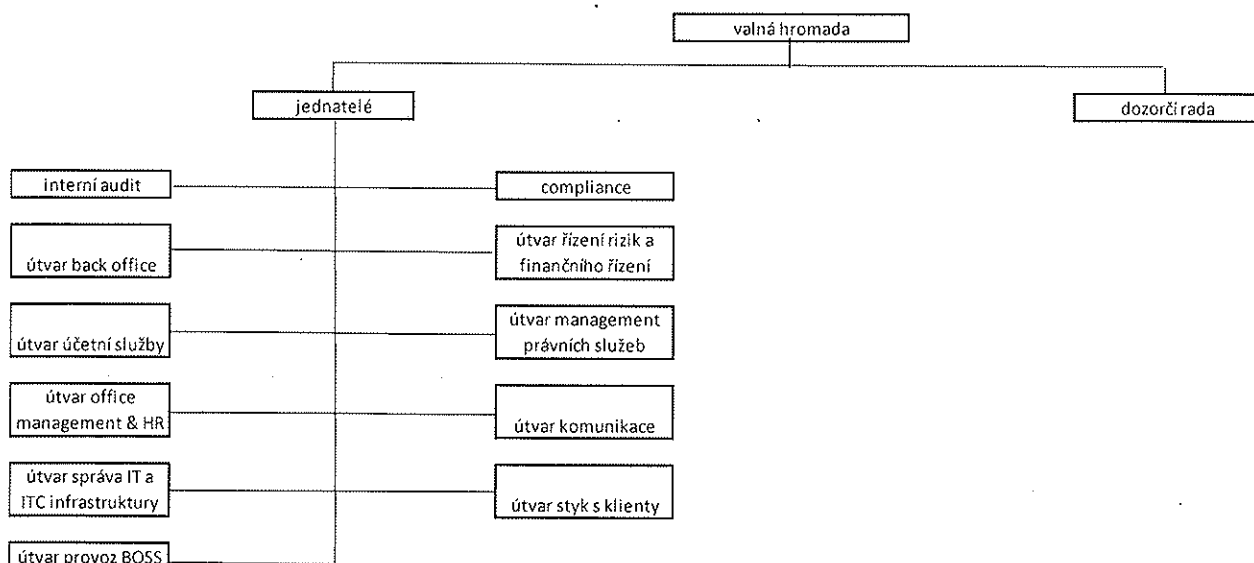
valná hromada

jednatelé

dozorčí rada

interní audit

compliance

útvar back office

útvar řízení rizik a finančního řízení

útvar účetní služby

útvar management právních služeb

útvar office management & HR

útvar komunikace

útvar správa IT a ITC infrastruktury

útvar styk s klienty

útvar provoz BOSS